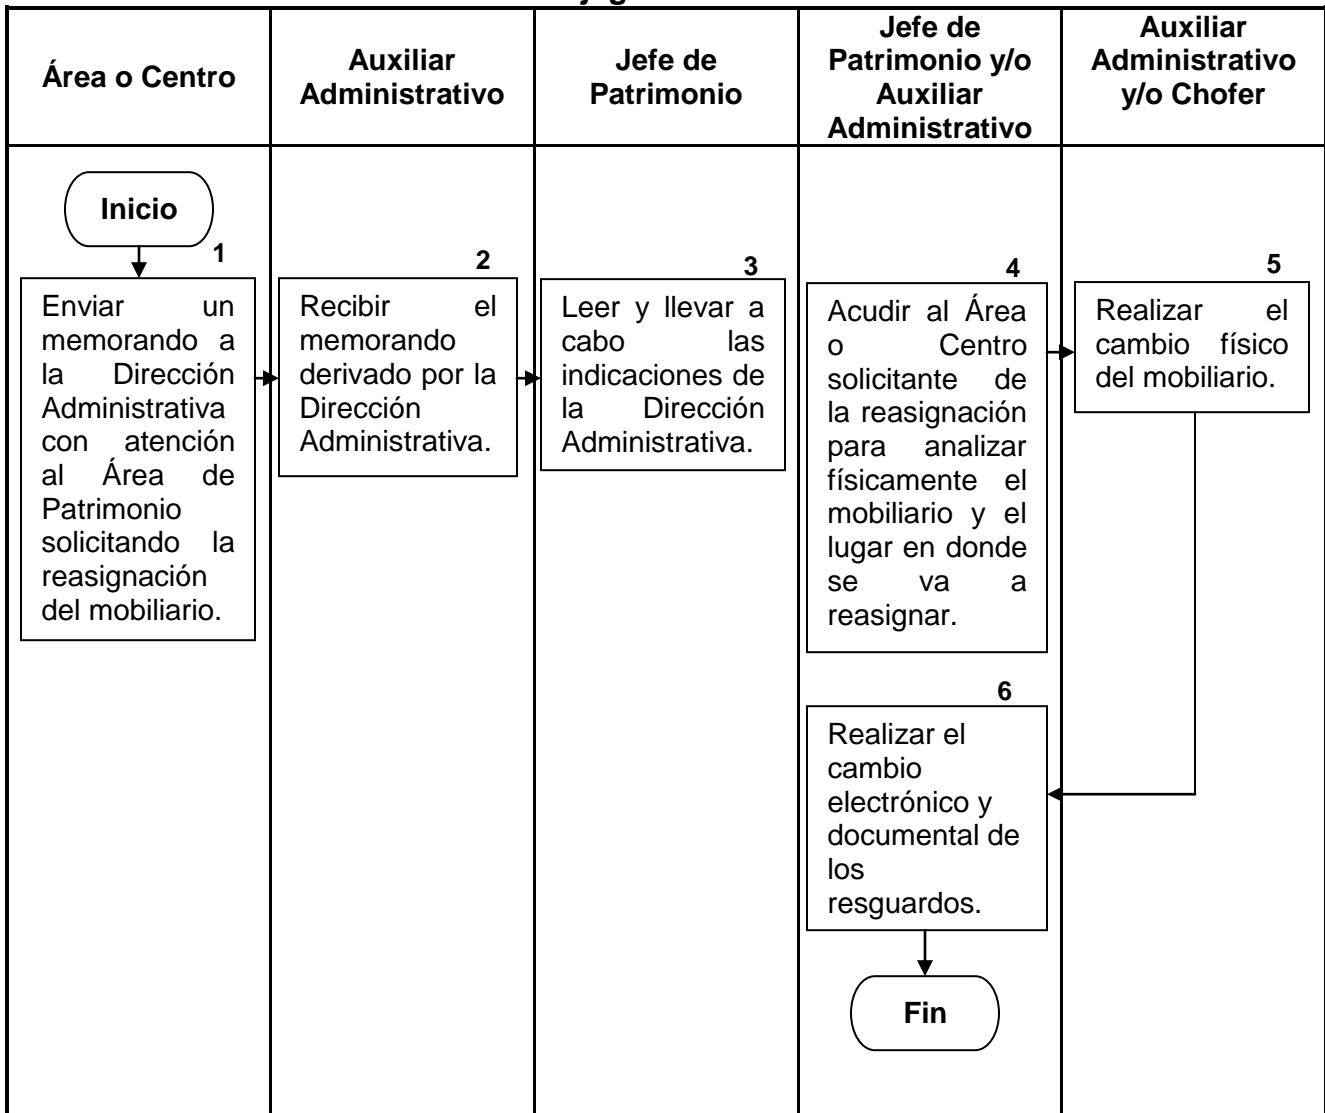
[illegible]

| Área o Centro | Auxiliar Administrativo | Jefe de Patrimonio | Jefe de Patrimonio y/o Auxiliar Administrativo | Auxiliar Administrativo y/o Chofer |
|---|---|---|---|---|

Inicio

1
Enviar un memorando a la Dirección Administrativa con atención al Área de Patrimonio solicitando la reasignación del mobiliario.

2
Recibir el memorando derivado por la Dirección Administrativa.

3
Leer y llevar a cabo las indicaciones de la Dirección Administrativa.

4
Acudir al Área o Centro solicitante de la reasignación para analizar físicamente el mobiliario y el lugar en donde se va a reasignar.

5
Realizar el cambio físico del mobiliario.

6
Realizar el cambio electrónico y documental de los resguardos.

Fin